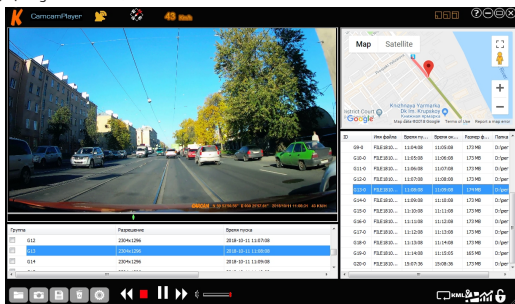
CamcamPlayer

43 Km/h

Map
Satellite

District Court

Knizhnaya Yarmarka

Google

Map data ©2018 Google
Terms of Use
Report a map error

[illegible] 2018-10-11 11:08:07 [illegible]

| ID | Имя файла | Время пу... | Время ок... | Размер ф... | Папка |
|---|---|---|---|---|---|
| G9-0 | FILE1810... | 11:04:08 | 11:05:08 | 173 MB | D:\per |
| G10-0 | FILE1810... | 11:05:08 | 11:06:08 | 173 MB | D:\per |
| G11-0 | FILE1810... | 11:06:08 | 11:07:08 | 173 MB | D:\per |
| G12-0 | FILE1810... | 11:07:08 | 11:08:08 | 173 MB | D:\per |
| G13-0 | FILE1810... | 11:08:08 | 11:09:08 | 174 MB | D:\per |
| G14-0 | FILE1810... | 11:09:08 | 11:10:08 | 173 MB | D:\per |
| G15-0 | FILE1810... | 11:10:08 | 11:11:08 | 173 MB | D:\per |
| G16-0 | FILE1810... | 11:11:08 | 11:12:08 | 173 MB | D:\per |
| G17-0 | FILE1810... | 11:12:08 | 11:13:08 | 173 MB | D:\per |
| G18-0 | FILE1810... | 11:13:08 | 11:14:08 | 173 MB | D:\per |
| G19-0 | FILE1810... | 11:14:08 | 11:15:08 | 165 MB | D:\per |
| G20-0 | FILE1810... | 11:15:08 | 11:16:08 | 173 MB | D:\per |

| Группа | Разрешение | Время пуска |
|---|---|---|
| G12 | 2304x1296 | 2018-10-11 11:07:08 |
| G13 | 2304x1296 | 2018-10-11 11:08:08 |
| G14 | 2304x1296 | 2018-10-11 11:09:08 |

KML